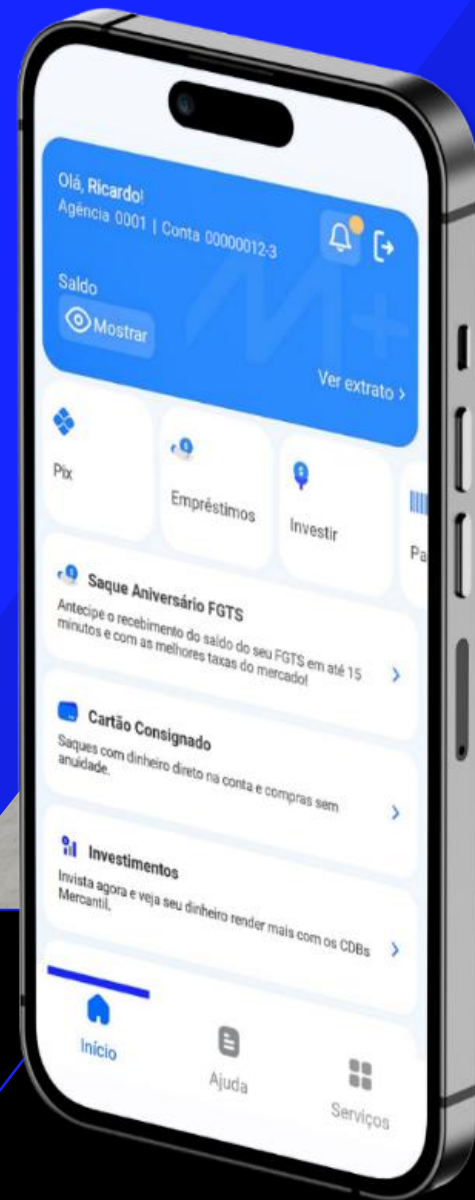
Olá, Ricardo!
Agência 0001 | Conta 00000012-3

Saldo
Mostrar

Ver extrato >

Pix
Empréstimos
Investir
Pa

Saque Aniversário FGTS
Antecipe o recebimento do saldo do seu FGTS em até 15 minutos e com as melhores taxas do mercado!

Cartão Consignado
Saques com dinheiro direto na conta e compras sem anuidade.

Investimentos
Invista agora e veja seu dinheiro render mais com os CDBs Mercantil.

Início
Ajuda
Serviços